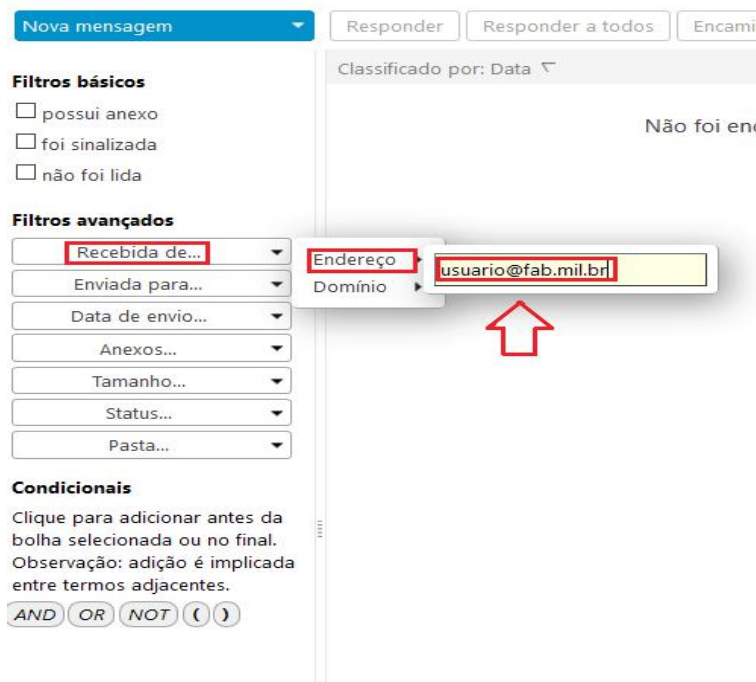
Nova mensagem

Responder | Responder a todos | Encami

Classificado por: Data

Não foi enc

Filtros básicos

possui anexo

foi sinalizada

não foi lida

Filtros avançados

Recebida de...

Endereço

usuario@fab.mil.br

Domínio

Enviada para...

Data de envio...

Anexos...

Tamanho...

Status...

Pasta...

Condicionais

Clique para adicionar antes da bolha selecionada ou no final. Observação: adição é implicada entre termos adjacentes.

AND OR NOT ( )